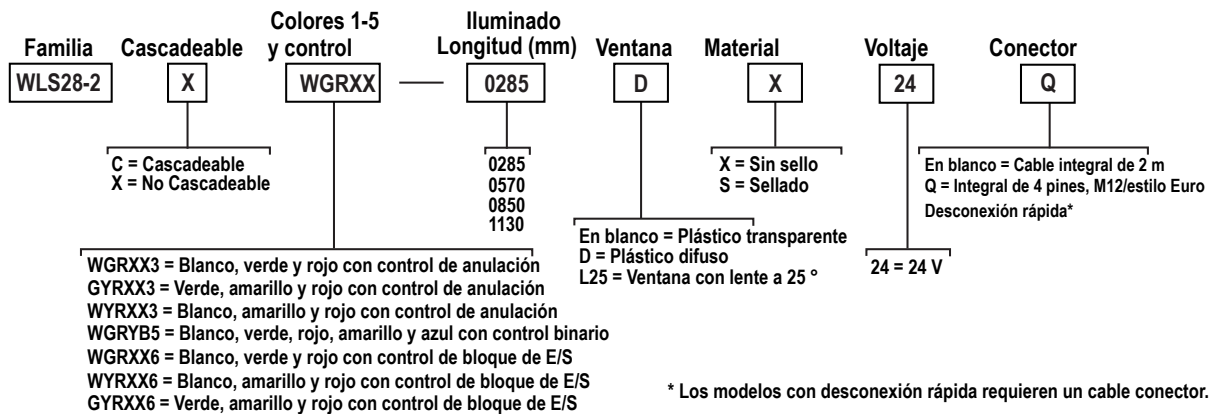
Familia
WLS28-2

Cascadeable
X

Colores 1-5 y control
WGRXX

Iluminado Longitud (mm)
0285

Ventana
D

Material
X

Voltaje
24

Conector
Q

C = Cascadeable
X = No Cascadeable

0285
0570
0850
1130

X = Sin sello
S = Sellado

En blanco = Cable integral de 2 m
Q = Integral de 4 pines, M12/estilo Euro Desconexión rápida*

En blanco = Plástico transparente
D = Plástico difuso
L25 = Ventana con lente a 25 °

24 = 24 V

WGRXX3 = Blanco, verde y rojo con control de anulación
GYRXX3 = Verde, amarillo y rojo con control de anulación
WYRXX3 = Blanco, amarillo y rojo con control de anulación
WGRYB5 = Blanco, verde, rojo, amarillo y azul con control binario
WGRXX6 = Blanco, verde y rojo con control de bloque de E/S
WYRXX6 = Blanco, amarillo y rojo con control de bloque de E/S
GYRXX6 = Verde, amarillo y rojo con control de bloque de E/S

* Los modelos con desconexión rápida requieren un cable conector.